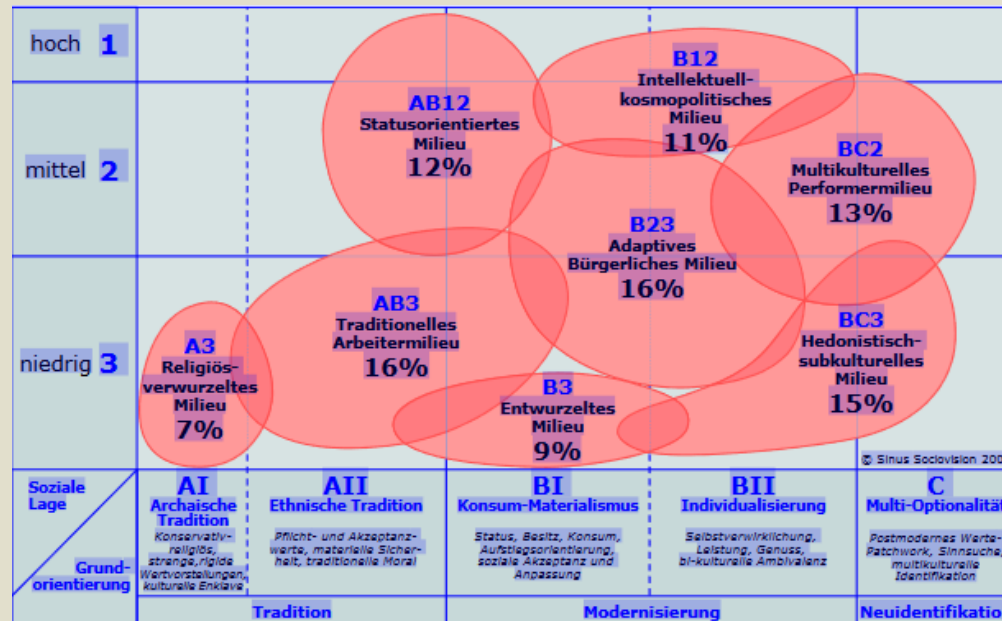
hoch 1

mittel 2

niedrig 3

AB12
Statusorientiertes Milieu
12%

B12
Intellektuell-kosmopolitisches Milieu
11%

BC2
Multikulturelles Performermilieu
13%

B23
Adaptives Bürgerliches Milieu
16%

AB3
Traditionelles Arbeitermilieu
16%

A3
Religiös-verwurzeltes Milieu
7%

B3
Entwurzeltes Milieu
9%

BC3
Hedonistisch-subkulturelles Milieu
15%

© Sinus Sociovision 200

Soziale Lage

Grund-orientierung

AI
Archaische Tradition
Konservativ-religiös, strenge, rigide Wertvorstellungen, kulturelle Enklave

AII
Ethnische Tradition
Pflicht- und Akzeptanzwerte, materielle Sicherheit, traditionelle Moral

BI
Konsum-Materialismus
Status, Besitz, Konsum, Aufstiegsorientierung, soziale Akzeptanz und Anpassung

BII
Individualisierung
Selbstverwirklichung, Leistung, Genuss, bi-kulturelle Ambivalenz

C
Multi-Optionalität
Postmodernes Werte-Patchwork, Sinnsuche, multikulturelle Identifikation

Tradition

Modernisierung

Neuidentifikatio